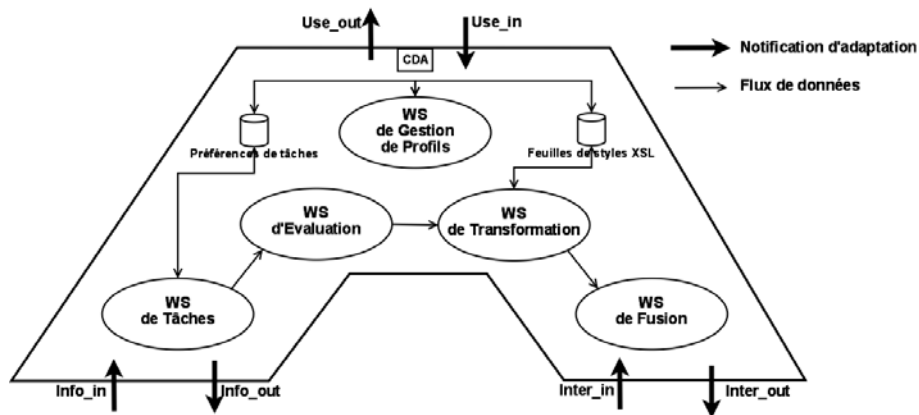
Use_out

Use_in

Notification d'adaptation

Flux de données

CDA

WS de Gestion de Profils

Préférences de tâches

Feuilles de styles XSL

WS d'Evaluation

WS de Transformation

WS de Tâches

WS de Fusion

Info_in

Info_out

Inter_in

Inter_out